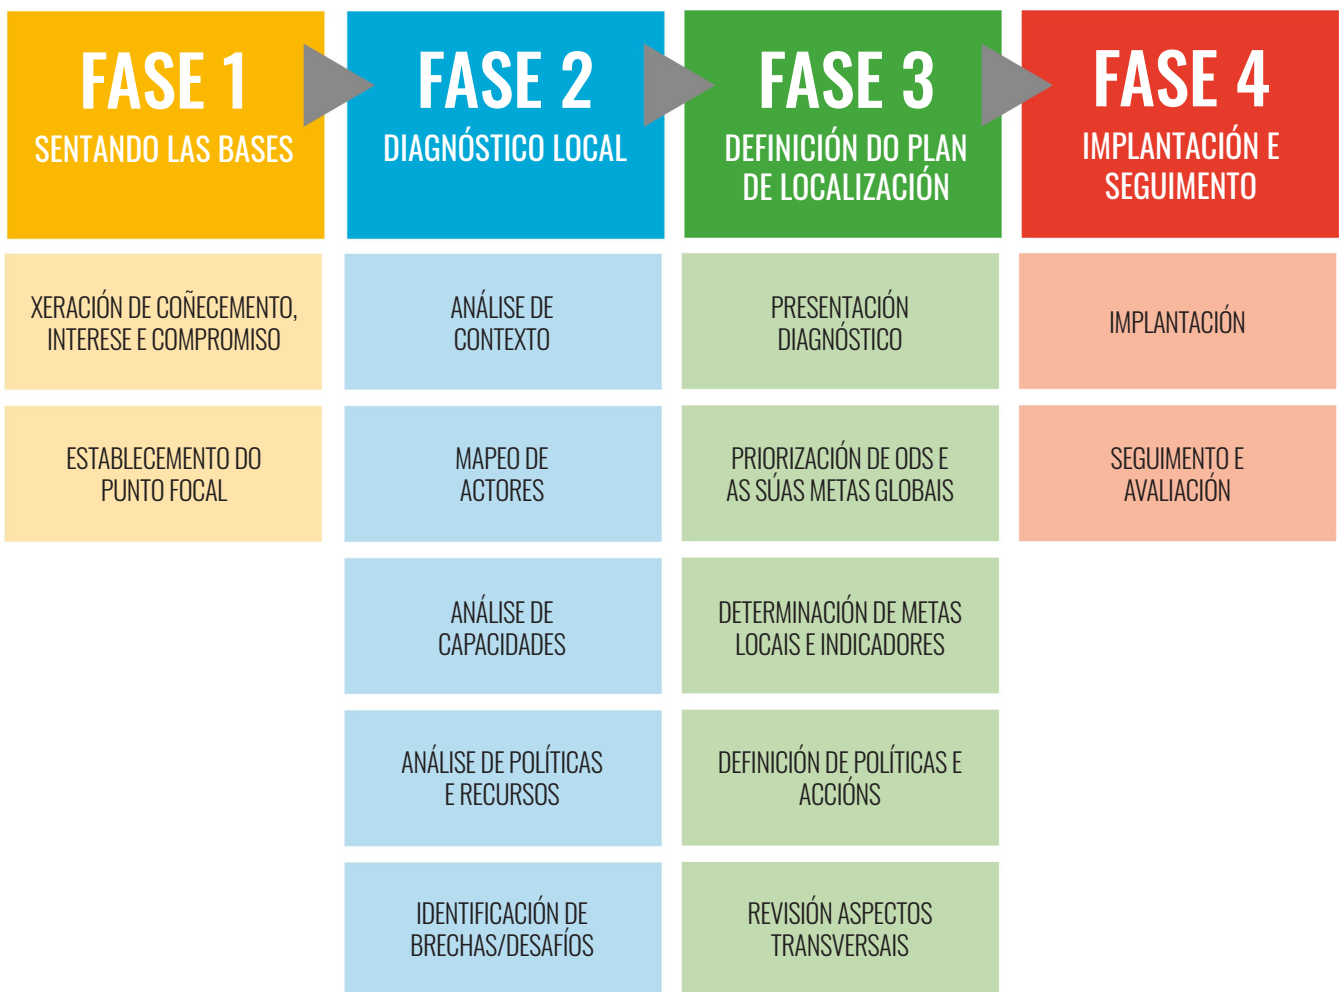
FASE 1
SENTANDO LAS BASES

XERACIÓN DE COÑECEMENTO, INTERESE E COMPROMISO

ESTABLECEMENTO DO PUNTO FOCAL

FASE 2
DIAGNÓSTICO LOCAL

ANÁLISE DE CONTEXTO

MAPEO DE ACTORES

ANÁLISE DE CAPACIDADES

ANÁLISE DE POLÍTICAS E RECURSOS

IDENTIFICACIÓN DE BRECHAS/DESAFÍOS

FASE 3
DEFINICIÓN DO PLAN DE LOCALIZACIÓN

PRESENTACIÓN DIAGNÓSTICO

PRIORIZACIÓN DE ODS E AS SÚAS METAS GLOBAIS

DETERMINACIÓN DE METAS LOCAIS E INDICADORES

DEFINICIÓN DE POLÍTICAS E ACCIÓNS

REVISIÓN ASPECTOS TRANSVERSAIS

FASE 4
IMPLANTACIÓN E SEGUIMENTO

IMPLANTACIÓN

SEGUIMENTO E AVALIACIÓN